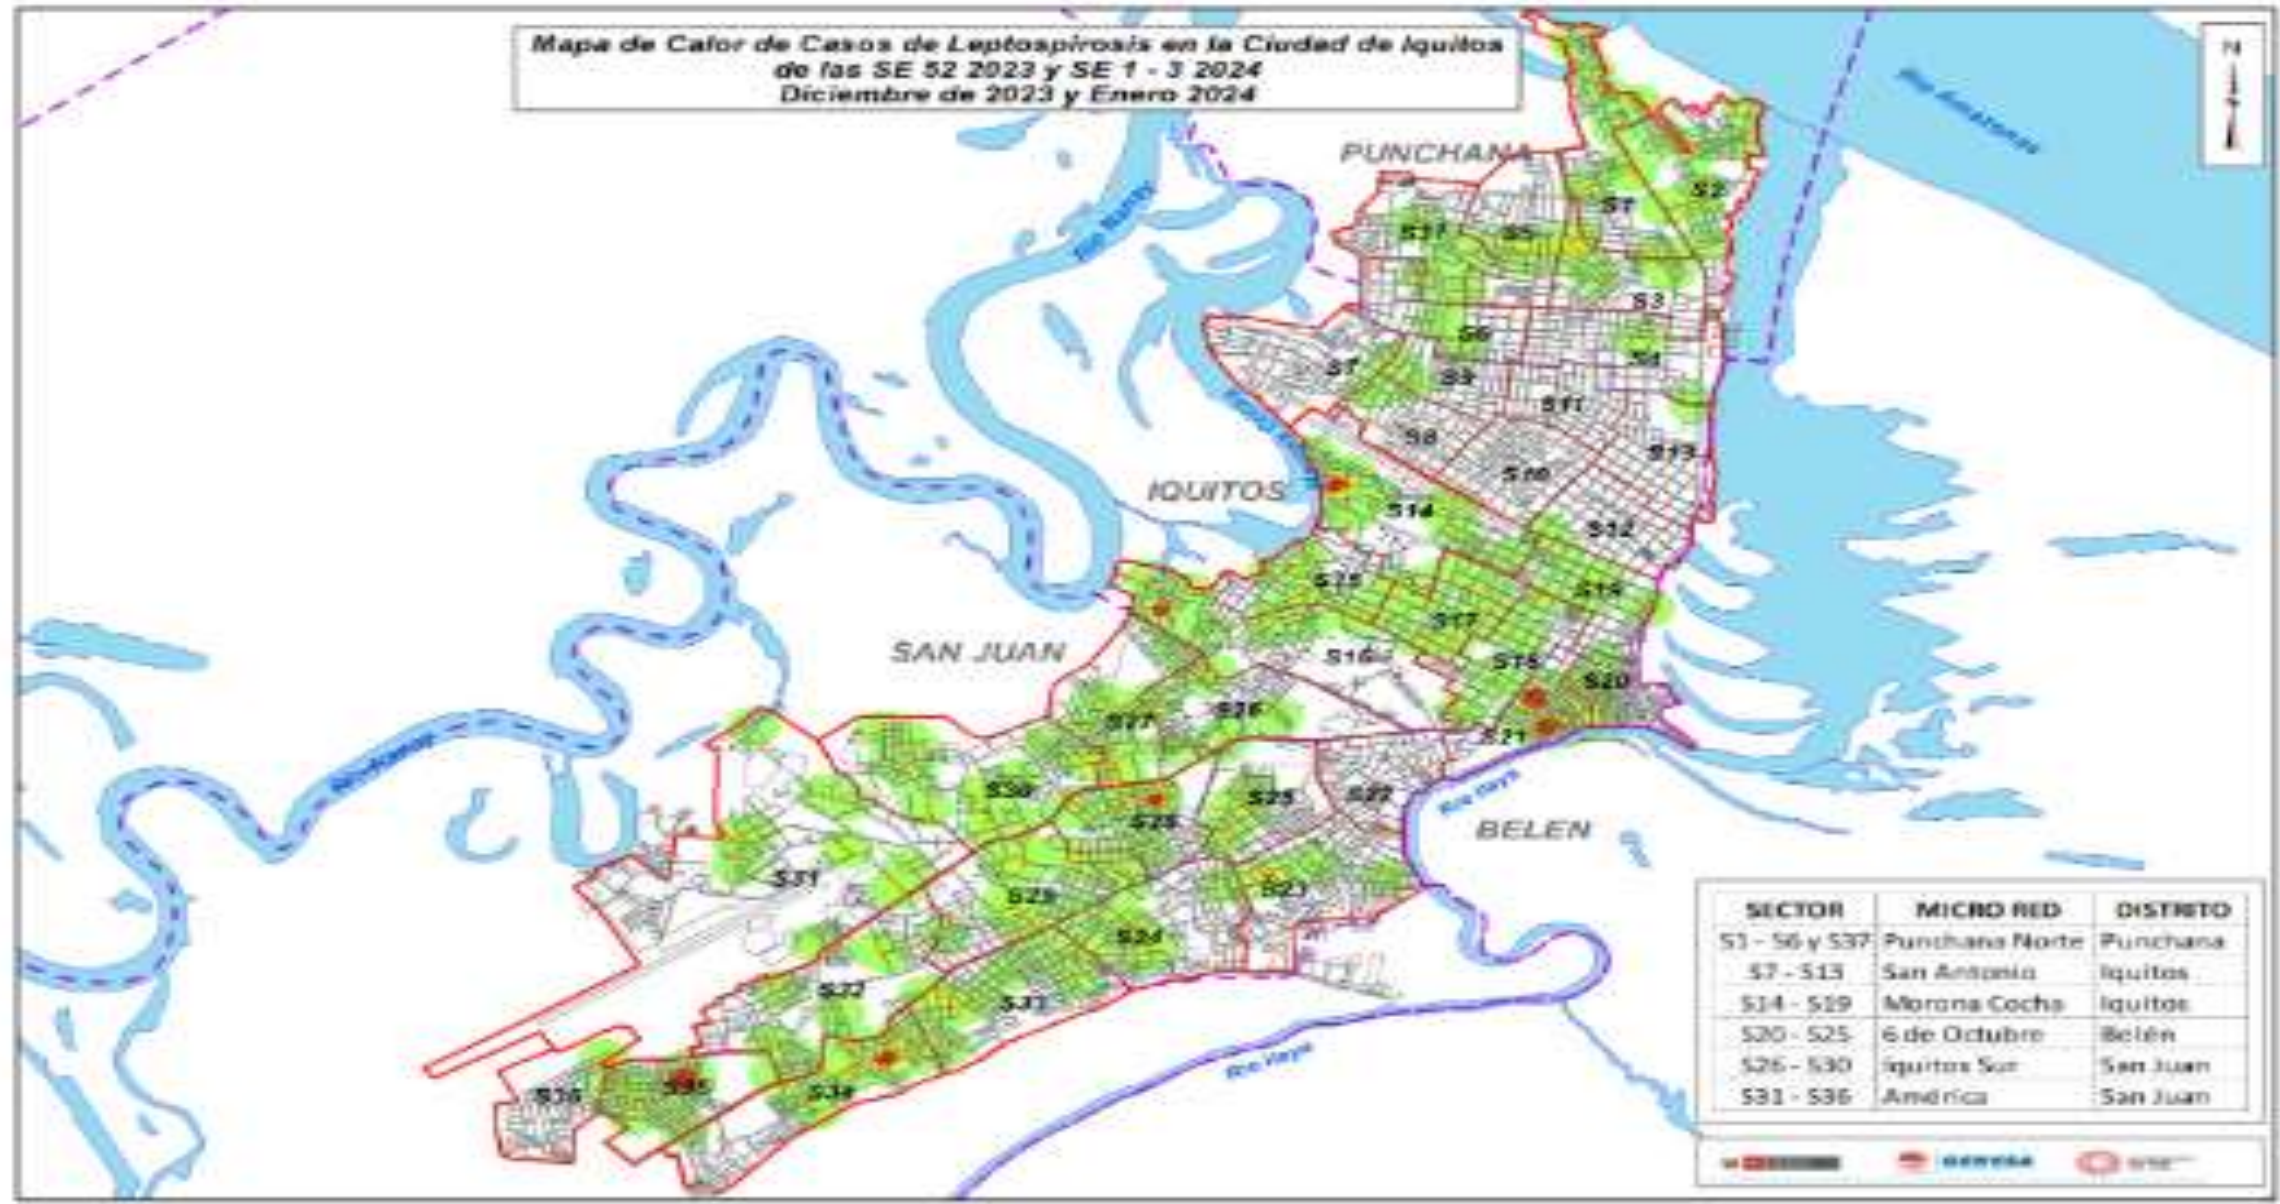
Mapa de Calor de Casos de Leptospirosis en la Ciudad de Iquitos de las SE 52 2023 y SE 1 - 3 2024
Diciembre de 2023 y Enero 2024

N

Rio Amazonas

Rio Nanay

PUNCHANA

S2
S1
S37
S5
S3
S6
S4
S7
S9
S11
S8
S13
S10
IQUITOS
S14
S12
S15
S19
S17
SAN JUAN
S16
S18
S20
S27
S26
S21
Rio Itaya
S30
S25
S22
BELEN
S28
S31
S29
S23
S24
S32
S33
Rio Itaya
S34
S36
S35

| SECTOR | MICRO RED | DISTRITO |
|---|---|---|
| S1 - S6 y S37 | Punchana Norte | Punchana |
| S7 - S13 | San Antonio | Iquitos |
| S14 - S19 | Morona Cocha | Iquitos |
| S20 - S25 | 6 de Octubre | Belén |
| S26 - S30 | Iquitos Sur | San Juan |
| S31 - S36 | América | San Juan |

DIRESA